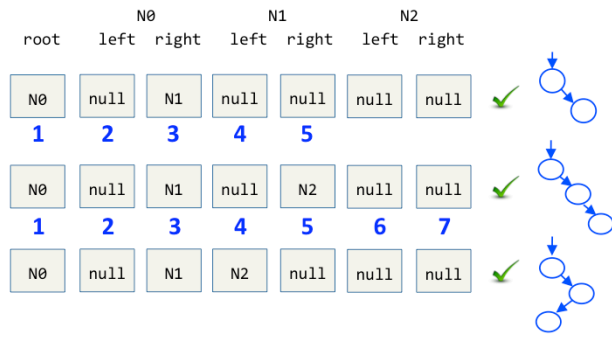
N0 N1 N2
root left right left right left right

| N0 | null | N1 | null | null | null | null |
|---|---|---|---|---|---|---|
| 1 | 2 | 3 | 4 | 5 | | |
| N0 | null | N1 | null | N2 | null | null |
| 1 | 2 | 3 | 4 | 5 | 6 | 7 |
| N0 | null | N1 | N2 | null | null | null |